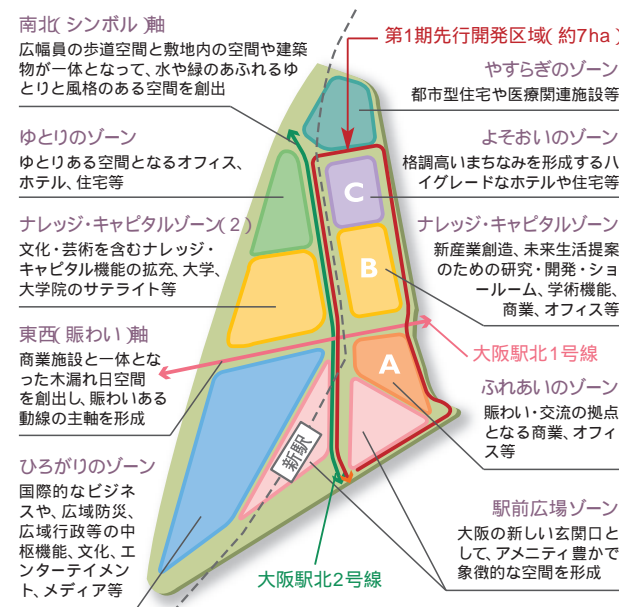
南北(シンボル)軸
広幅員の歩道空間と敷地内の空間や建築物が一体となって、水や緑のあふれるゆとりと風格のある空間を創出

ゆとりのゾーン
ゆとりある空間となるオフィス、ホテル、住宅等

ナレッジ・キャピタルゾーン(2)
文化・芸術を含むナレッジ・キャピタル機能の拡充、大学、大学院のサテライト等

東西(賑わい)軸
商業施設と一体となった木漏れ日空間を創出し、賑わいある動線の主軸を形成

ひろがりのゾーン
国際的なビジネスや、広域防災、広域行政等の中枢機能、文化、エンターテイメント、メディア等

第1期先行開発区域(約7ha)

やすらぎのゾーン
都市型住宅や医療関連施設等

よそおいのゾーン
格調高いまちなみを形成するハイグレードなホテルや住宅等

ナレッジ・キャピタルゾーン
新産業創造、未来生活提案のための研究・開発・ショールーム、学術機能、商業、オフィス等

大阪駅北1号線

ふれあいのゾーン
賑わい・交流の拠点となる商業、オフィス等

駅前広場ゾーン
大阪の新しい玄関口として、アメニティ豊かで象徴的な空間を形成

C
B
A
新駅

大阪駅北2号線